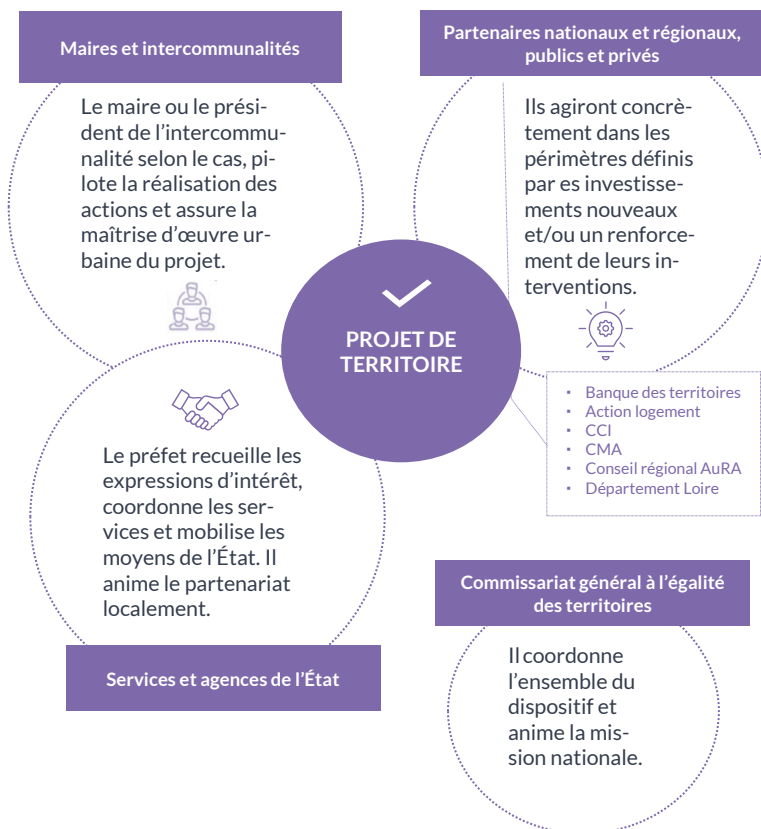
Maires et intercommunalités

Le maire ou le président de l'intercommunalité selon le cas, pilote la réalisation des actions et assure la maîtrise d'œuvre urbaine du projet.

Partenaires nationaux et régionaux, publics et privés

Ils agiront concrètement dans les périmètres définis par es investissements nouveaux et/ou un renforcement de leurs interventions.

PROJET DE TERRITOIRE

- Banque des territoires
- Action logement
- CCI
- CMA
- Conseil régional AuRA
- Département Loire

Le préfet recueille les expressions d'intérêt, coordonne les services et mobilise les moyens de l'État. Il anime le partenariat localement.

Services et agences de l'État

Commissariat général à l'égalité des territoires

Il coordonne l'ensemble du dispositif et anime la mission nationale.